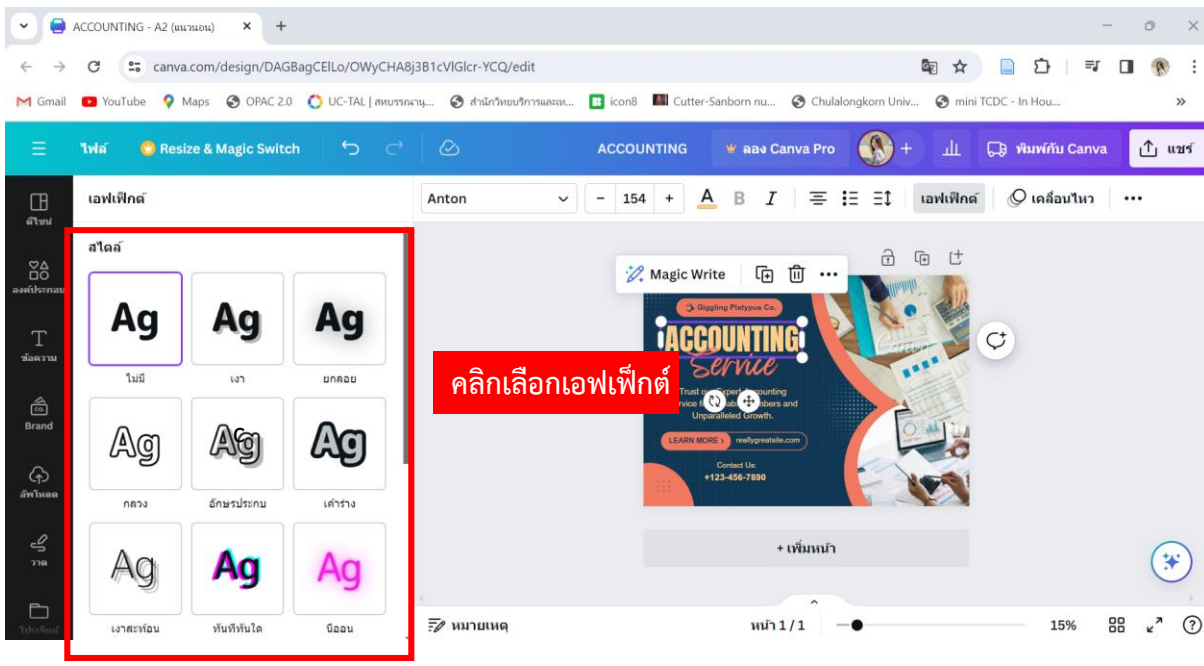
ACCOUNTING - A2 (แนวนอน)

canva.com/design/DAGBagCElLo/OWyCHA8j3B1cVlGlcr-YCQ/edit

Gmail YouTube Maps OPAC 2.0 UC-TAL | สหบรรณานุ... สำนักวิทยบริการและเท... icon8 Cutter-Sanborn nu... Chulalongkorn Univ... mini TCDC - In Hou...

ไฟล์ Resize & Magic Switch ACCOUNTING ลอง Canva Pro พิมพ์กับ Canva แชร์

ดีไซน์ องค์ประกอบ ข้อความ Brand อัพโหลด วาด โปรเจ็กต์

เอฟเฟ็กต์

สไตล์

Ag ไม่มี
Ag เงา
Ag ยกลอย
Ag กลวง
Ag อักษรประกบ
Ag เค้าร่าง
Ag เงาสะท้อน
Ag ทันทีทันใด
Ag นีออน

Anton 154 เอฟเฟ็กต์ เคลื่อนไหว

Magic Write

Giggling Platypus Co.
ACCOUNTING
Service
Trust our Expert Accounting Service for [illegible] Numbers and Unparalleled Growth.
LEARN MORE > reallygreatsite.com
Contact Us:
+123-456-7890

คลิกเลือกเอฟเฟ็กต์

+ เพิ่มหน้า

หมายเหตุ หน้า 1 / 1 15%